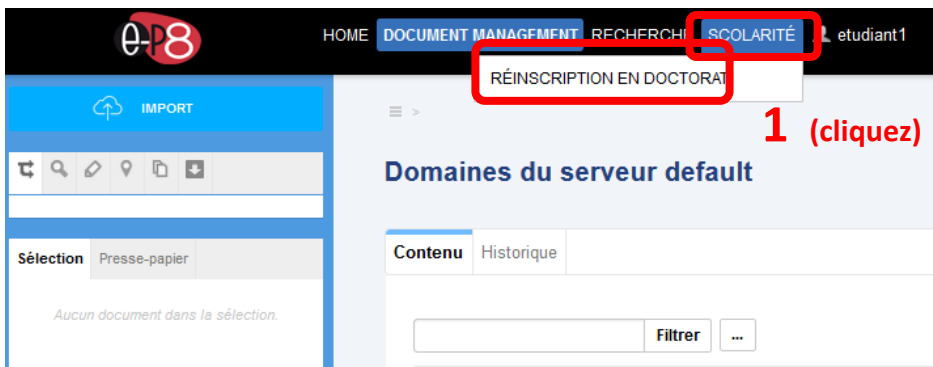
e-P8

HOME DOCUMENT MANAGEMENT RECHERCH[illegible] SCOLARITÉ etudiant1

RÉINSCRIPTION EN DOCTORAT

IMPORT

1 (cliquez)

Domaines du serveur default

Sélection Presse-papier

Aucun document dans la sélection.

Contenu Historique

Filtrer ...